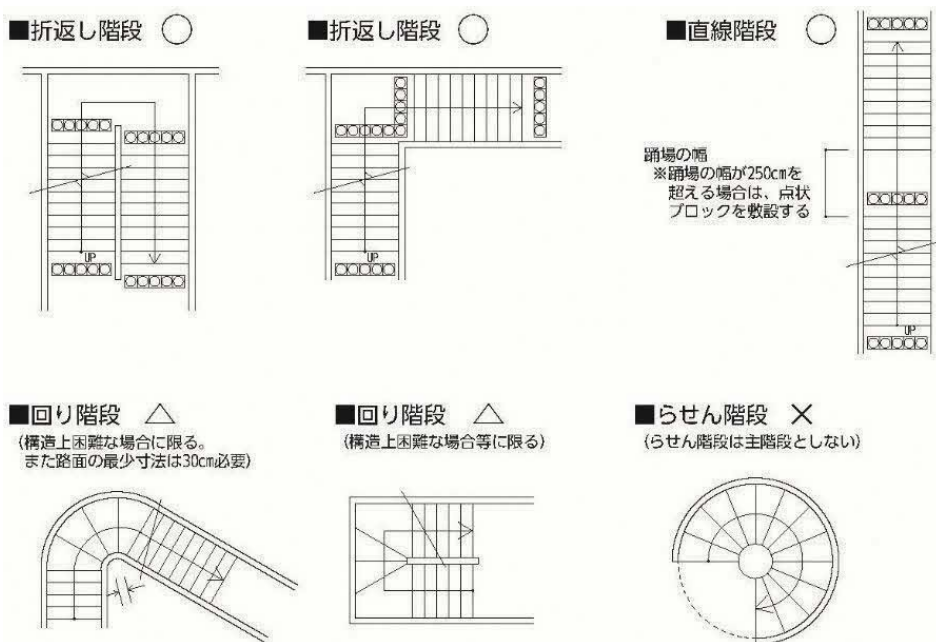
■折返し階段 ○

UP

■折返し階段 ○

UP

■直線階段 ○

踊場の幅
※踊場の幅が250cmを超える場合は、点状ブロックを敷設する

UP

■回り階段 △
(構造上困難な場合に限る。また路面の最少寸法は30cm必要)

■回り階段 △
(構造上困難な場合等に限る)

■らせん階段 ×
(らせん階段は主階段としない)